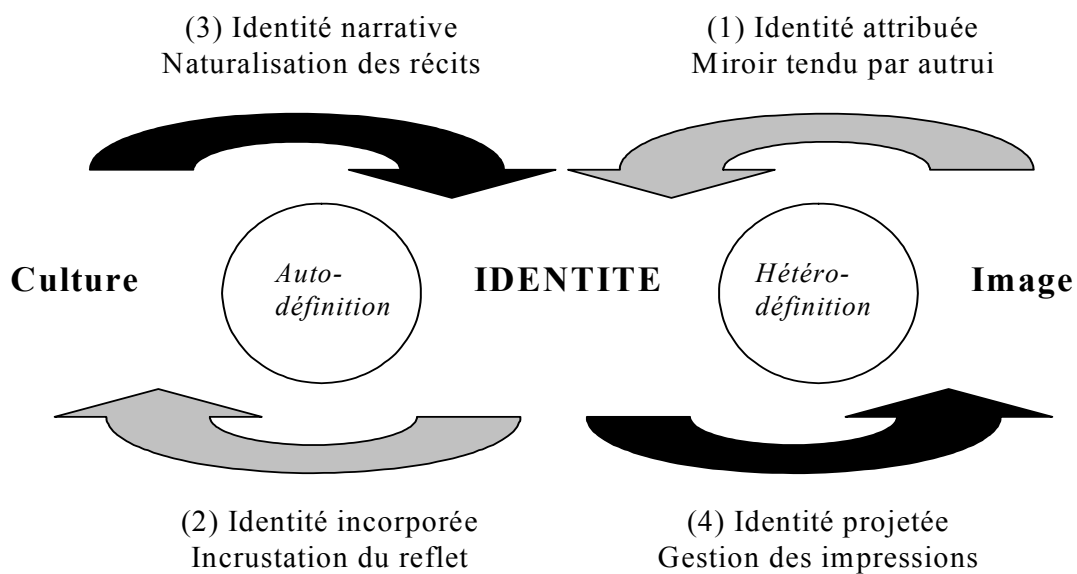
(3) Identité narrative
Naturalisation des récits

(1) Identité attribuée
Miroir tendu par autrui

Culture

Auto-définition

IDENTITE

Hétéro-définition

Image

(2) Identité incorporée
Incrustation du reflet

(4) Identité projetée
Gestion des impressions